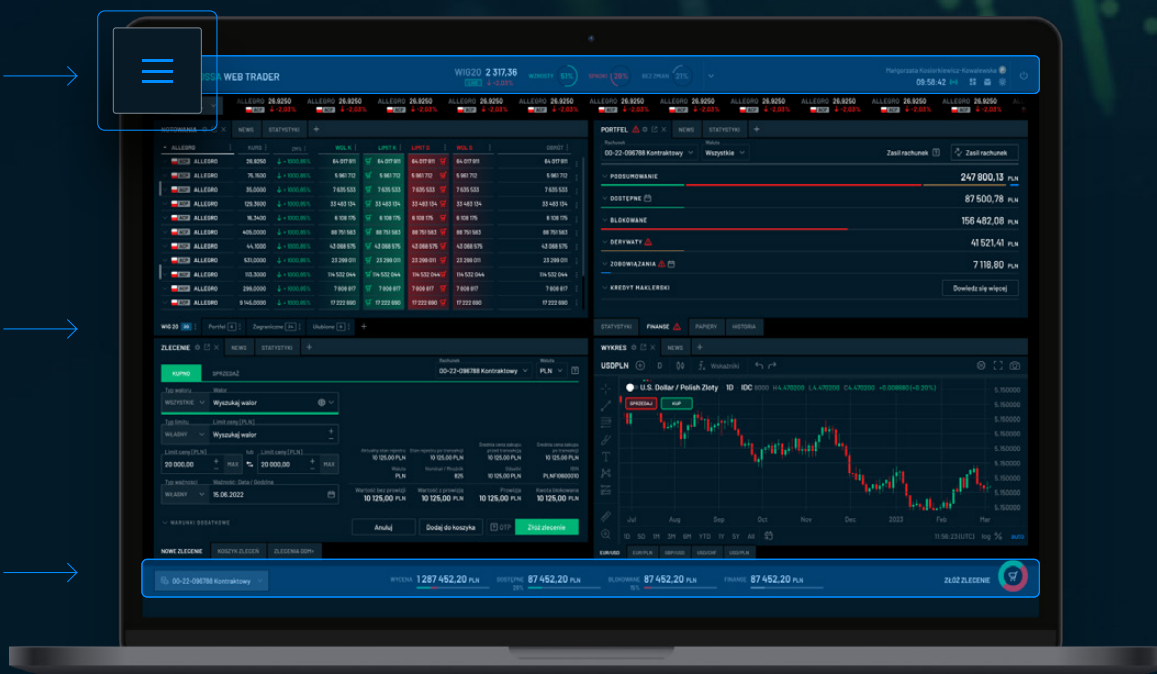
BOSSA WEB TRADER

WIG20 2 317,36

Małgorzata Kosiorkiewicz-Kowalewska

09:56:42

ALLEGRO 26,9250

NOTOWANIA NEWS STATYSTYKI

ALLEGRO KURS ZM% WOL K LIMIT K LIMIT S WOL S OBRÓT

ALLEGRO 26,9250 5 961 712

ALLEGRO 76,1600 5 961 712

ALLEGRO 35,0000 7 635 533

ALLEGRO 129,3600 33 483 134

ALLEGRO 16,3400 6 108 175

ALLEGRO 405,0000 88 751 563

ALLEGRO 44,1000 43 068 575

ALLEGRO 531,0000 23 299 011

ALLEGRO 113,3000 114 532 044

ALLEGRO 299,0000 7 608 817

ALLEGRO 9 145,0000 17 222 690

WIG 20 Portfel Zagraniczne Ulubione

PORTFEL NEWS STATYSTYKI

Rachunek 00-22-096788 Kontraktowy Waluta Wszystkie Zasil rachunek

PODSUMOWANIE 247 800,13 PLN

DOSTĘPNE 87 500,78 PLN

BLOKOWANE 156 482,08 PLN

DERYWATY 41 521,41 PLN

ZOBOWIĄZANIA 7 118,80 PLN

KREDYT MAKLERSKI Dowiedz się więcej

STATYSTYKI FINANSE PAPIERY HISTORIA

ZLECENIE NEWS STATYSTYKI

KUPNO SPRZEDAŻ

Rachunek 00-22-096788 Kontraktowy Waluta PLN

Typ waloru WSZYSTKIE Walor Wyszukaj walor

Typ limitu WLASNY Limit ceny [PLN] Wyszukaj walor

Limit ceny [PLN] 20 000,00 MAX lub 20 000,00 MAX

Typ ważności WŁASNY Ważność: Data / Godzina 15.06.2022

Warunki dodatkowe

Anuluj Dodaj do koszyka OTP Złóż zlecenie

NOWE ZLECENIE KOSZYK ZLECEŃ ZLECENIA DDM+

WYKRES NEWS

USDPLN Wskaźniki

U.S. Dollar / Polish Zloty 1D IDC

SPRZEDAJ KUP

Jul Aug Sep Oct Nov Dec 2023 Feb Mar

1D 5D 1M 3M 6M YTD 1Y 5Y All

11:56:23 (UTC) log % auto

00-22-096788 Kontraktowy

WYCENA 1 287 452,20 PLN DOSTĘPNE 87 452,20 PLN BLOKOWANE 87 452,20 PLN FINANSE 87 452,20 PLN ZŁÓŻ ZLECENIE